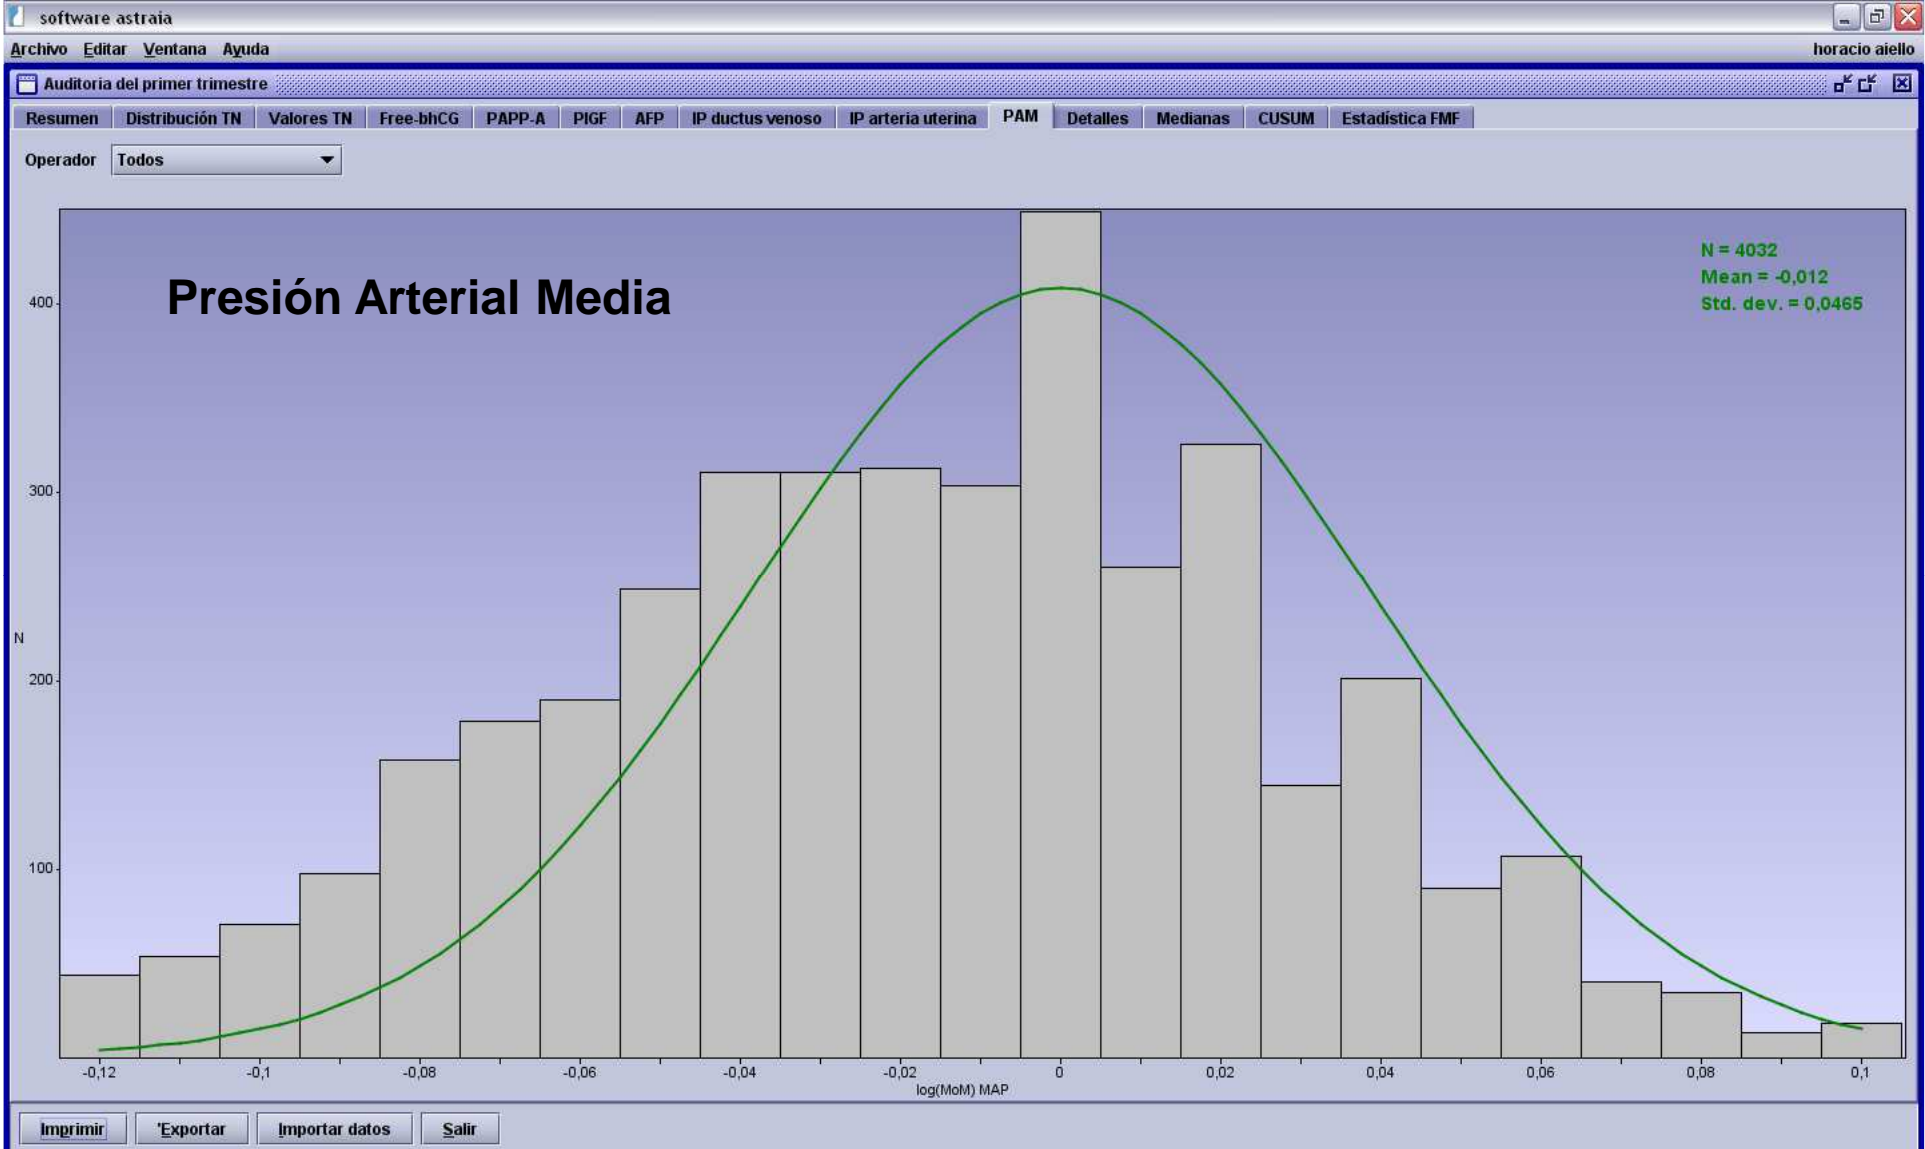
software astraia

Archivo Editar Ventana Ayuda horacio aiello

Auditoria del primer trimestre

Resumen | Distribución TN | Valores TN | Free-bhCG | PAPP-A | PIGF | AFP | IP ductus venoso | IP arteria uterina | PAM | Detalles | Medianas | CUSUM | Estadística FMF

Operador Todos

Presión Arterial Media

N = 4032
Mean = -0,012
Std. dev. = 0,0465

N

400
300
200
100

-0,12 -0,1 -0,08 -0,06 -0,04 -0,02 0 0,02 0,04 0,06 0,08 0,1

log(MoM) MAP

Imprimir 'Exportar Importar datos Salir